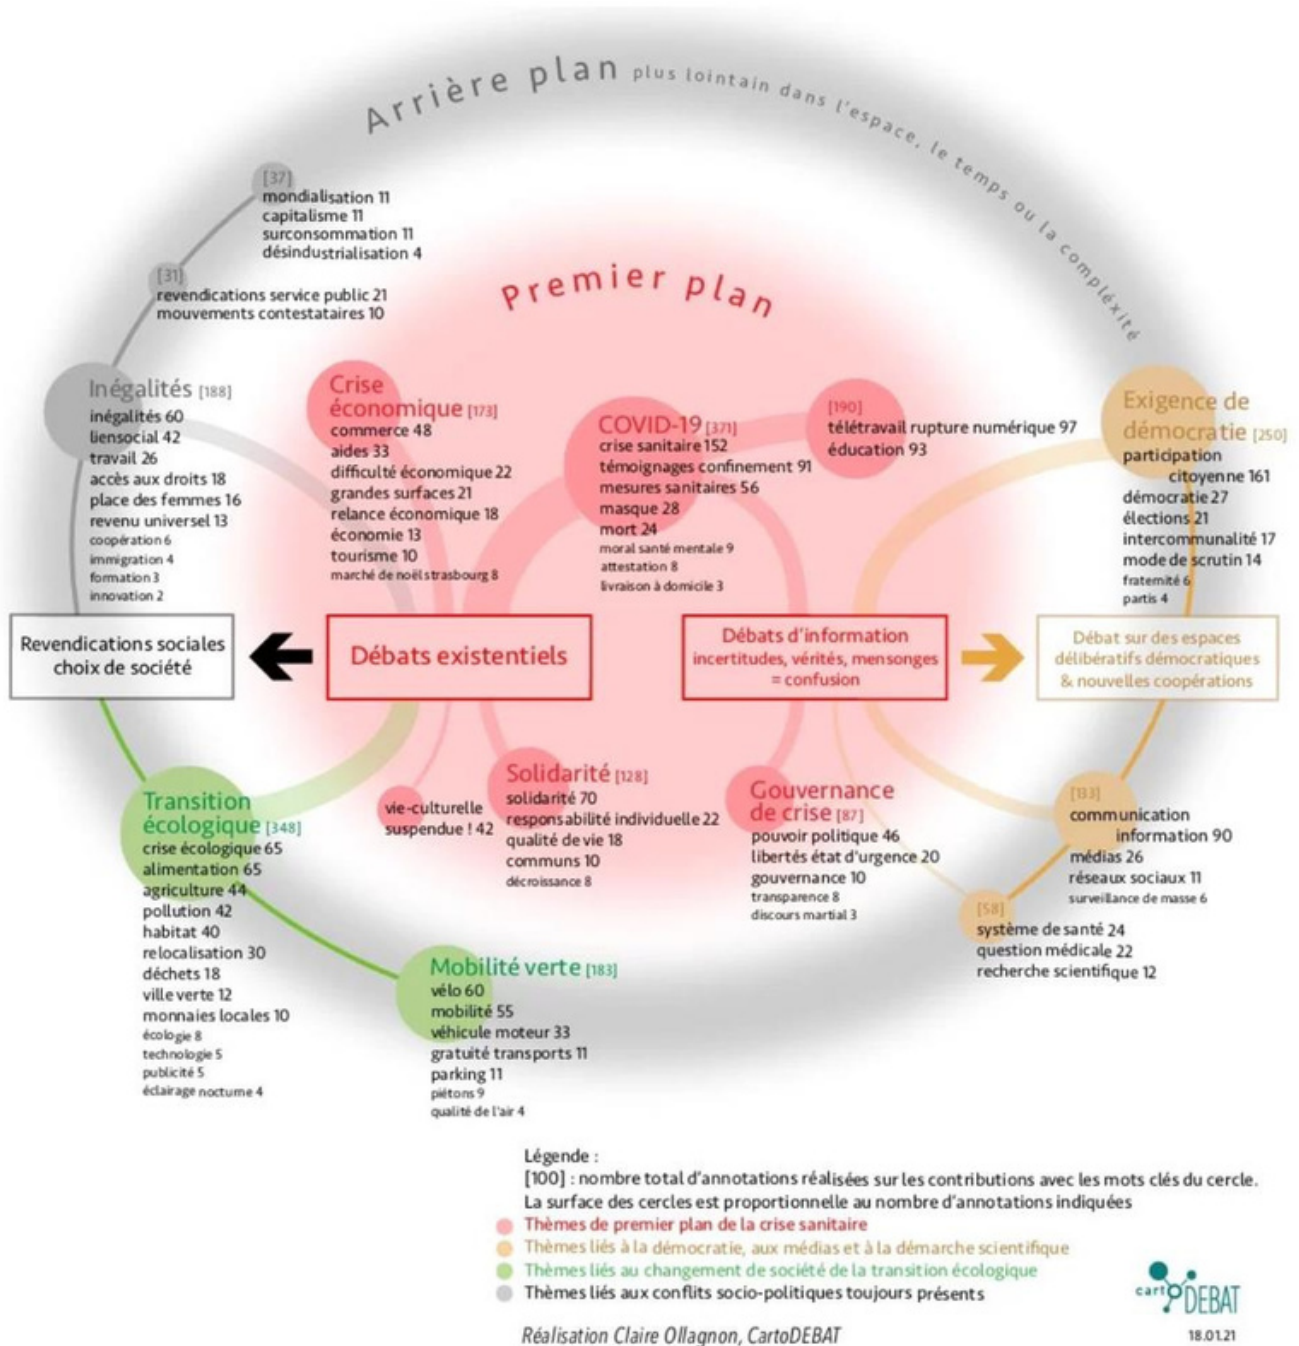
Arrière plan plus lointain dans l'espace, le temps ou la complexité

[37]
mondialisation 11
capitalisme 11
surconsommation 11
désindustrialisation 4

[31]
revendications service public 21
mouvements contestataires 10

Premier plan

Inégalités [188]
inégalités 60
liensocial 42
travail 26
accès aux droits 18
place des femmes 16
revenu universel 13
coopération 6
immigration 4
formation 3
innovation 2

Crise économique [173]
commerce 48
aides 33
difficulté économique 22
grandes surfaces 21
relance économique 18
économie 13
tourisme 10
marché de noël strasbourg 8

COVID-19 [371]
crise sanitaire 152
témoignages confinement 91
mesures sanitaires 56
masque 28
mort 24
moral santé mentale 9
attestation 8
livraison à domicile 3

[190]
télétravail rupture numérique 97
éducation 93

Exigence de démocratie [250]
participation citoyenne 161
démocratie 27
élections 21
intercommunalité 17
mode de scrutin 14
fratemité 6
partis 4

Revendications sociales choix de société

Débats existentiels

Débats d'information incertitudes, vérités, mensonges = confusion

Débat sur des espaces délibératifs démocratiques & nouvelles coopérations

Transition écologique [348]
crise écologique 65
alimentation 65
agriculture 44
pollution 42
habitat 40
relocalisation 30
déchets 18
ville verte 12
monnaies locales 10
écologie 8
technologie 5
publicité 5
éclairage nocturne 4

vie-culturelle suspendue ! 42

Solidarité [128]
solidarité 70
responsabilité individuelle 22
qualité de vie 18
communs 10
décroissance 8

Gouvernance de crise [87]
pouvoir politique 46
libertés état d'urgence 20
gouvernance 10
transparence 8
discours martial 3

[133]
communication information 90
médias 26
réseaux sociaux 11
surveillance de masse 6

[58]
système de santé 24
question médicale 22
recherche scientifique 12

Mobilité verte [183]
vélo 60
mobilité 55
véhicule moteur 33
gratuité transports 11
parking 11
piétons 9
qualité de l'air 4

Légende :
[100] : nombre total d'annotations réalisées sur les contributions avec les mots clés du cercle.
La surface des cercles est proportionnelle au nombre d'annotations indiquées
Thèmes de premier plan de la crise sanitaire
Thèmes liés à la démocratie, aux médias et à la démarche scientifique
Thèmes liés au changement de société de la transition écologique
Thèmes liés aux conflits socio-politiques toujours présents

cartoDEBAT

Réalisation Claire Ollagnon, CartoDEBAT
18.01.21